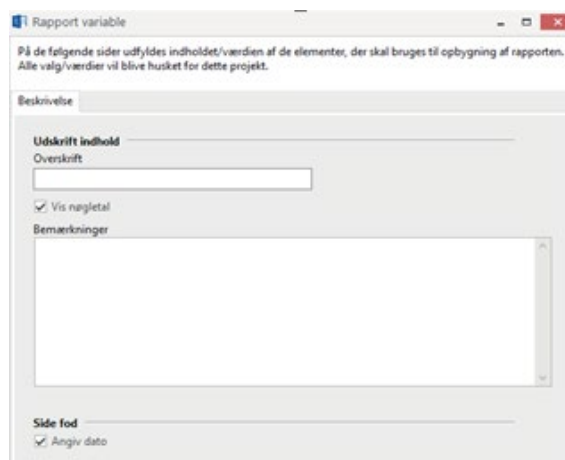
Rapport variable

På de følgende sider udfyldes indholdet/værdien af de elementer, der skal bruges til opbygning af rapporten. Alle valg/værdier vil blive husket for dette projekt.

Beskrivelse

Udskrift indhold

Overskrift

Vis nøgletal

Bemærkninger

Side fod

Angiv dato